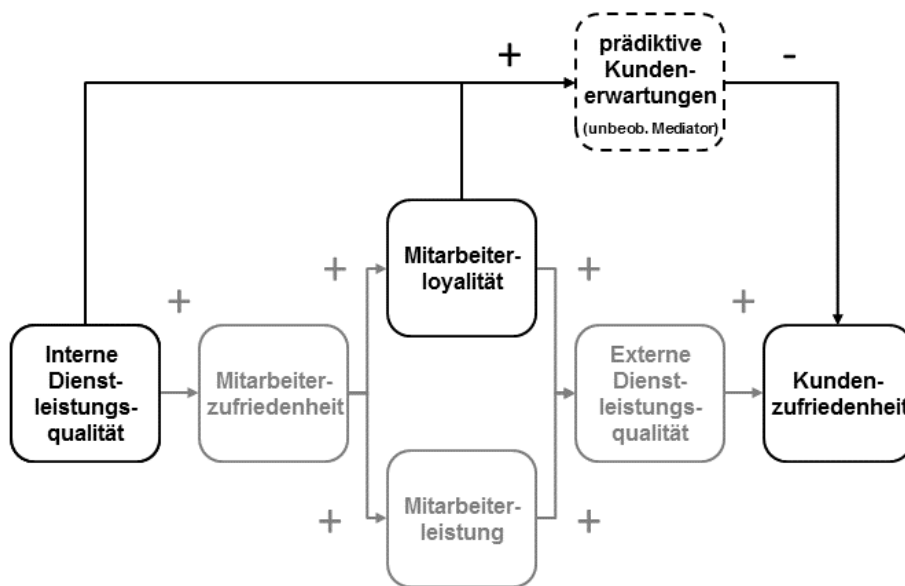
+

prädiktive Kunden-erwartungen (unbeob. Mediator)

-

Mitarbeiter-loyalität

+

+

+

+

Interne Dienst-leistungs-qualität

Mitarbeiter-zufriedenheit

Externe Dienst-leistungs-qualität

Kunden-zufriedenheit

+

Mitarbeiter-leistung

+